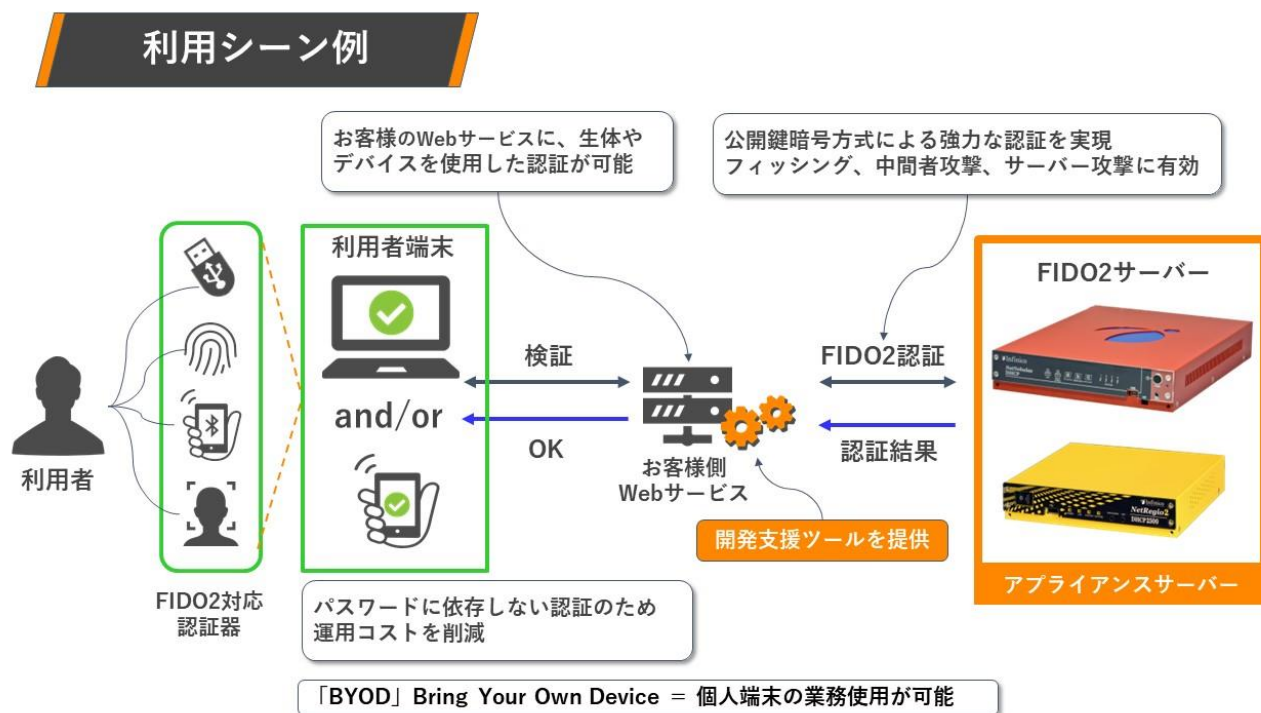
利用シーン例

お客様のWebサービスに、生体やデバイスを使用した認証が可能

公開鍵暗号方式による強力な認証を実現
フィッシング、中間者攻撃、サーバー攻撃に有効

利用者

FIDO2対応
認証器

利用者端末

and/or

検証

OK

お客様側
Webサービス

開発支援ツールを提供

FIDO2認証

認証結果

FIDO2サーバー

Infoblox
NetSolution
DHCP

Infoblox
NetRegio2
DHCP2500

アプライアンスサーバー

パスワードに依存しない認証のため
運用コストを削減

「BYOD」Bring Your Own Device ＝ 個人端末の業務使用が可能